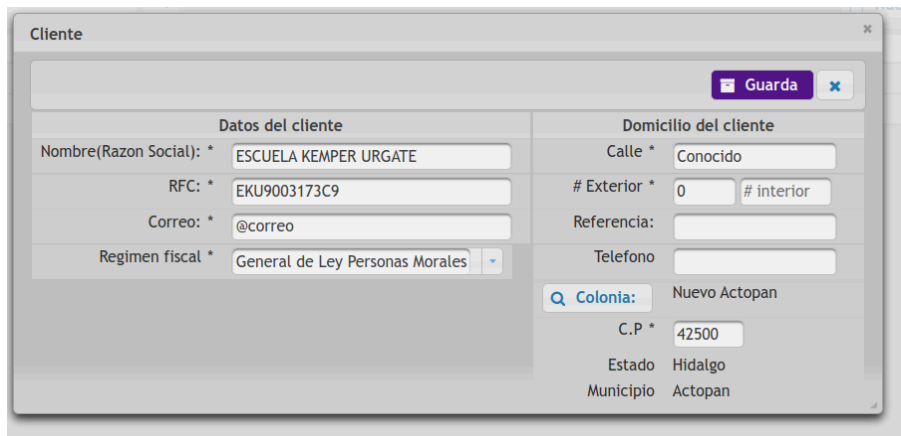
Cliente

×

Guarda

×

Datos del cliente

Nombre(Razon Social): * ESCUELA KEMPER URGATE

RFC: * EKU9003173C9

Correo: * @correo

Regimen fiscal * General de Ley Personas Morales

Domicilio del cliente

Calle * Conocido

# Exterior * 0 # interior

Referencia:

Telefono

Colonia: Nuevo Actopan

C.P * 42500

Estado Hidalgo

Municipio Actopan